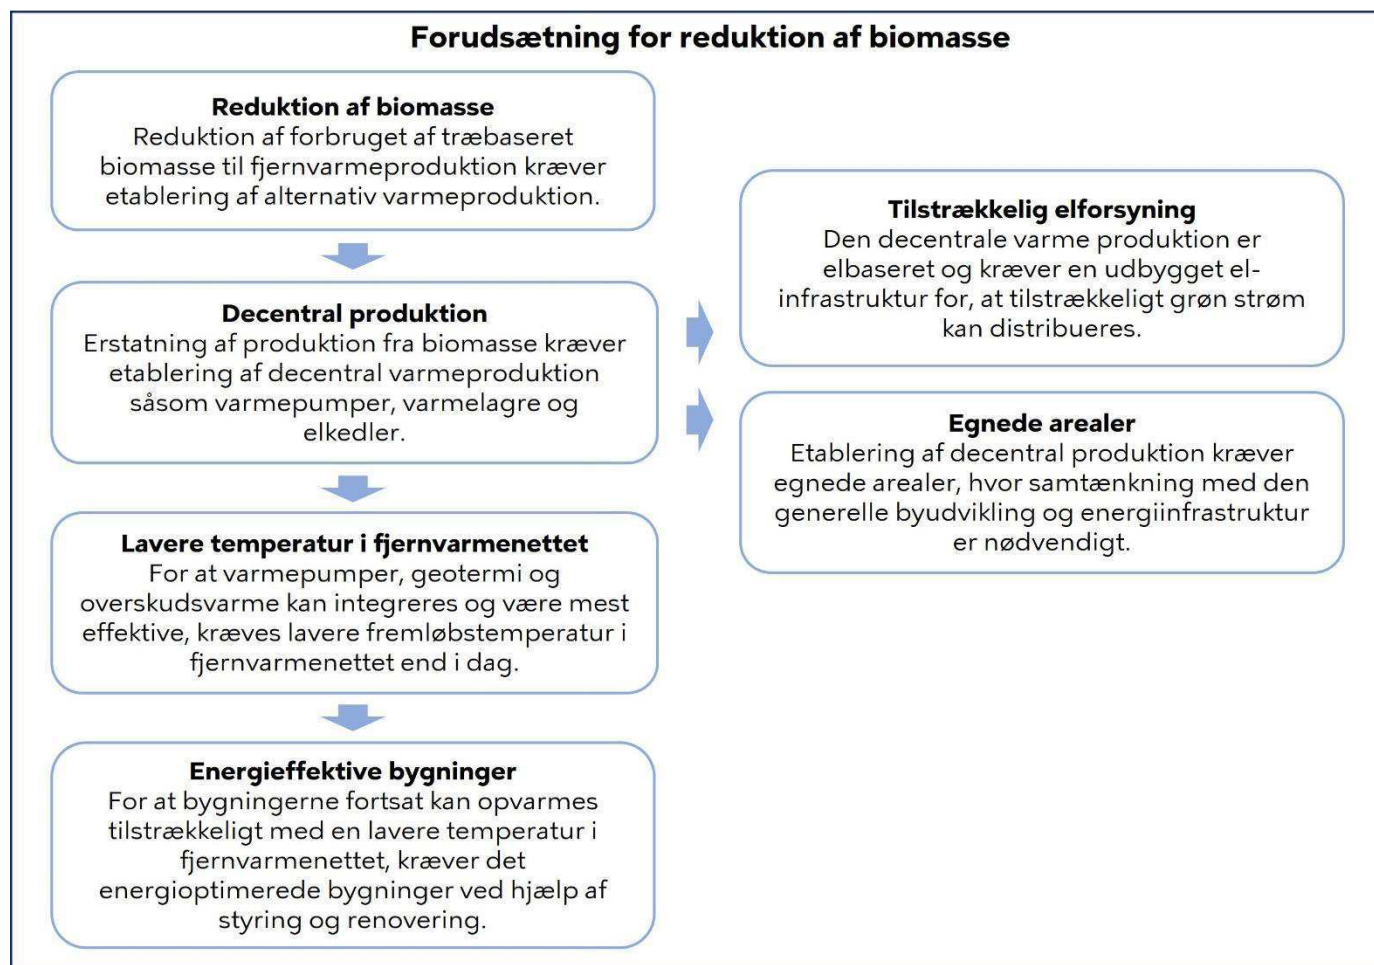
Forudsætning for reduktion af biomasse

Reduktion af biomasse
Reduktion af forbruget af træbaseret biomasse til fjernvarmeproduktion kræver etablering af alternativ varmeproduktion.

Decentral produktion
Erstatning af produktion fra biomasse kræver etablering af decentral varmeproduktion såsom varmepumper, varmelagre og elkedler.

Lavere temperatur i fjernvarmenettet
For at varmepumper, geotermi og overskudsvarme kan integreres og være mest effektive, kræves lavere fremløbstemperatur i fjernvarmenettet end i dag.

Energieffektive bygninger
For at bygningerne fortsat kan opvarmes tilstrækkeligt med en lavere temperatur i fjernvarmenettet, kræver det energioptimerede bygninger ved hjælp af styring og renovering.

Tilstrækkelig elforsyning
Den decentrale varme produktion er elbaseret og kræver en udbygget el-infrastruktur for, at tilstrækkeligt grøn strøm kan distribueres.

Egnede arealer
Etablering af decentral produktion kræver egnede arealer, hvor samtænkning med den generelle byudvikling og energiinfrastruktur er nødvendigt.